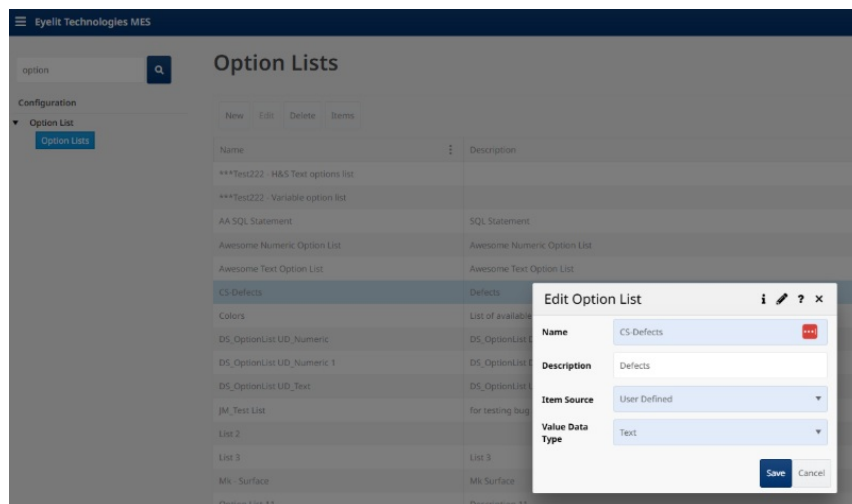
Eyelit Technologies MES

option

Configuration

Option List

Option Lists

Option Lists

New Edit Delete Items

| Name | Description |
|---|---|
| ***Test222 - H&S Text options list | |
| ***Test222 - Variable option list | |
| AA SQL Statement | SQL Statement |
| Awesome Numeric Option List | Awesome Numeric Option List |
| Awesome Text Option List | Awesome Text Option List |
| CS-Defects | Defects |
| Colors | List of available |
| DS_OptionList UD_Numeric | DS_OptionList |
| DS_OptionList UD_Numeric 1 | DS_OptionList |
| DS_OptionList UD_Text | DS_OptionList |
| JM_Test List | for testing bug |
| List 2 | |
| List 3 | List 3 |
| Mk - Surface | Mk Surface |
| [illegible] | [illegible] |

Edit Option List

Name: CS-Defects

Description: Defects

Item Source: User Defined

Value Data Type: Text

Save Cancel